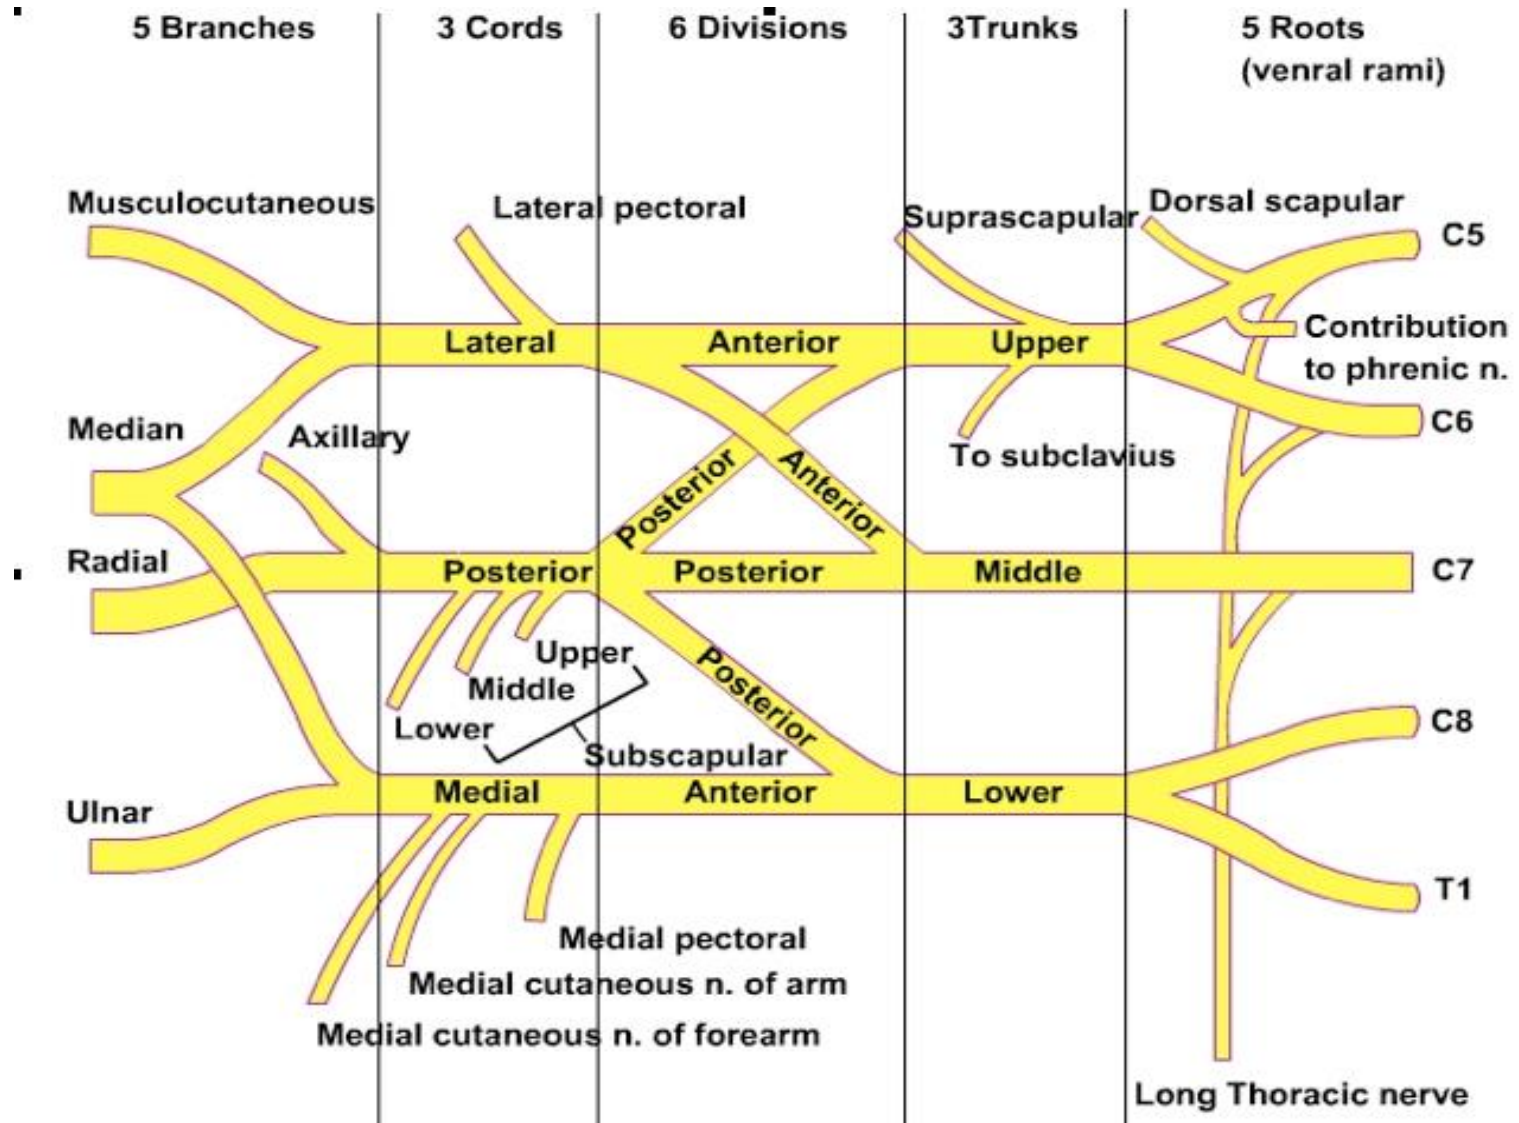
5 Branches

3 Cords

6 Divisions

3Trunks

5 Roots (venral rami)

Musculocutaneous

Lateral pectoral

Suprascapular

Dorsal scapular

C5

Lateral

Anterior

Upper

Contribution to phrenic n.

Median

Axillary

Posterior

Anterior

To subclavius

C6

Radial

Posterior

Posterior

Middle

C7

Upper

Middle

Lower

Posterior

Subscapular

C8

Ulnar

Medial

Anterior

Lower

T1

Medial pectoral

Medial cutaneous n. of arm

Medial cutaneous n. of forearm

Long Thoracic nerve